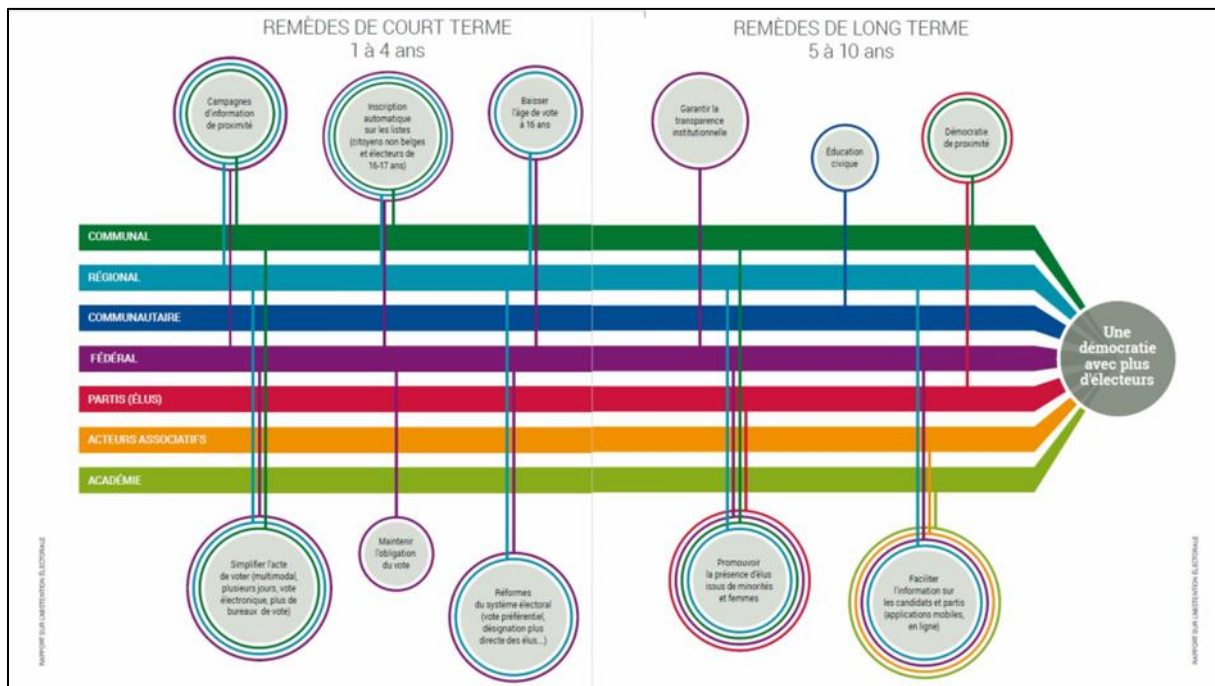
REMÈDES DE COURT TERME
1 à 4 ans

REMÈDES DE LONG TERME
5 à 10 ans

Campagnes d'information de proximité

Inscription automatique sur les listes (citoyens non belges et électeurs de 16-17 ans)

Baisser l'âge de vote à 16 ans

Garantir la transparence institutionnelle

Éducation civique

Démocratie de proximité

COMMUNAL

RÉGIONAL

COMMUNAUTAIRE

FÉDÉRAL

PARTIS (ÉLUS)

ACTEURS ASSOCIATIFS

ACADÉMIE

Une démocratie avec plus d'électeurs

Simplifier l'acte de voter (multimodal, plusieurs jours, vote électronique, plus de bureaux de vote)

Maintenir l'obligation du vote

Réformes du système électoral (vote préférentiel, désignation plus directe des élus...)

Promouvoir la présence d'élus issus de minorités et femmes

Faciliter l'information sur les candidats et partis (applications mobiles, en ligne)

RAPPORT SUR L'ABSTENTION ÉLECTORALE

RAPPORT SUR L'ABSTENTION ÉLECTORALE